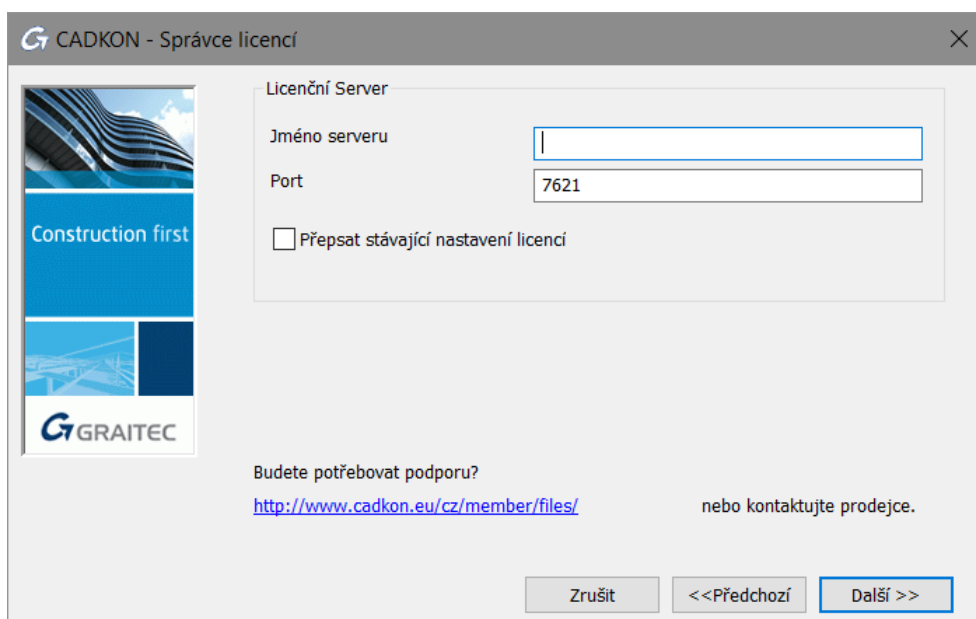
CADKON - Správce licencí

Construction first

GRAITEC

Licenční Server

Jméno serveru

Port 7621

Přepsat stávající nastavení licencí

Budete potřebovat podporu?

http://www.cadkon.eu/cz/member/files/ nebo kontaktujte prodejce.

Zrušit <<Předchozí Další >>